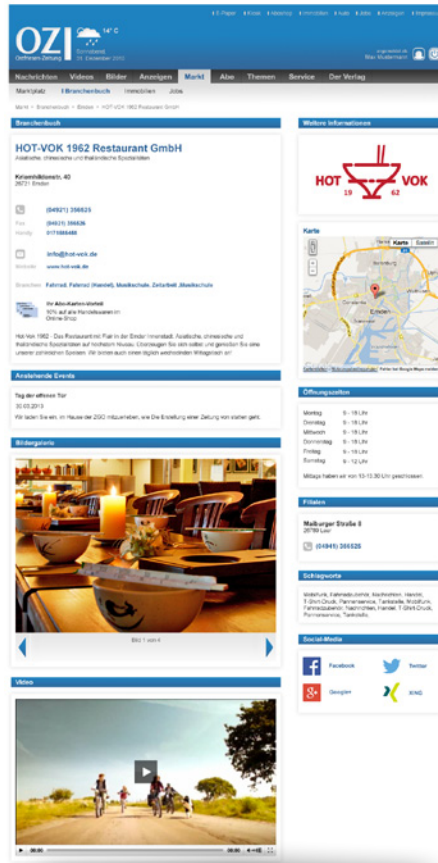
E-Paper | Kiosk | Abo | Immobilien | Auto | Jobs | Anzeigen | Impressum

OZ Ostfriesen-Zeitung

14° C
Sonnabend
21. Dezember 2013

angemeldet als
Max Mustermann

Nachrichten | Videos | Bilder | Anzeigen | Markt | Abo | Themen | Service | Der Verlag

Marktplatz | Branchenbuch | Immobilien | Jobs

Markt > Branchenbuch > Emden > HOT-VOK 1962 Restaurant GmbH

Branchenbuch

HOT-VOK 1962 Restaurant GmbH

Asiatische, chinesische und thailändische Spezialitäten

Kranstraße 40
26721 Emden

(04921) 356525

Fax (04921) 356526
Handy 0171888480

info@hot-vok.de
Website www.hot-vok.de

Branchen Fahrrad, Fahrrad (Handel), Musikschule, Zeitarbeit, Musikschule

Ihr Abo-Karten-Vorteil
10% auf alle Handelswaren im Online-Shop

Hot-Vok 1962 - Das Restaurant mit Flair in der Emder Innenstadt. Asiatische, chinesische und thailändische Spezialitäten auf höchstem Niveau. Überzeugen Sie sich selbst und genießen Sie eine unserer zahlreichen Speisen. Wir bieten auch einen täglich wechselnden Mittagstisch an!

Anstehende Events

Tag der offenen Tür
30.05.2013
Wir laden Sie ein, im Hause der ZGO mitzuerleben, wie die Erstellung einer Zeitung von statten geht.

Bildergalerie

Bild 1 von 4

Video

Weitere Informationen

HOT VOK
19 62

Karte

Karte | Satellit

Emden

Öffnungszeiten

Montag 9 - 18 Uhr
Dienstag 9 - 18 Uhr
Mittwoch 9 - 18 Uhr
Donnerstag 9 - 18 Uhr
Freitag 9 - 18 Uhr
Samstag 9 - 12 Uhr

Mittags haben wir von 13-13.30 Uhr geschlossen.

Filialen

Mailburger Straße 8
26789 Leer

(04941) 356526

Schlagworte

Mobilfunk, Fahrradzubehör, Nachrichten, Handel, T-Shirt-Druck, Pannenservice, Tankstelle, Mobilfunk, Fahrradzubehör, Nachrichten, Handel, T-Shirt-Druck, Pannenservice, Tankstelle

Social-Media

Facebook
Twitter
Google+
XING